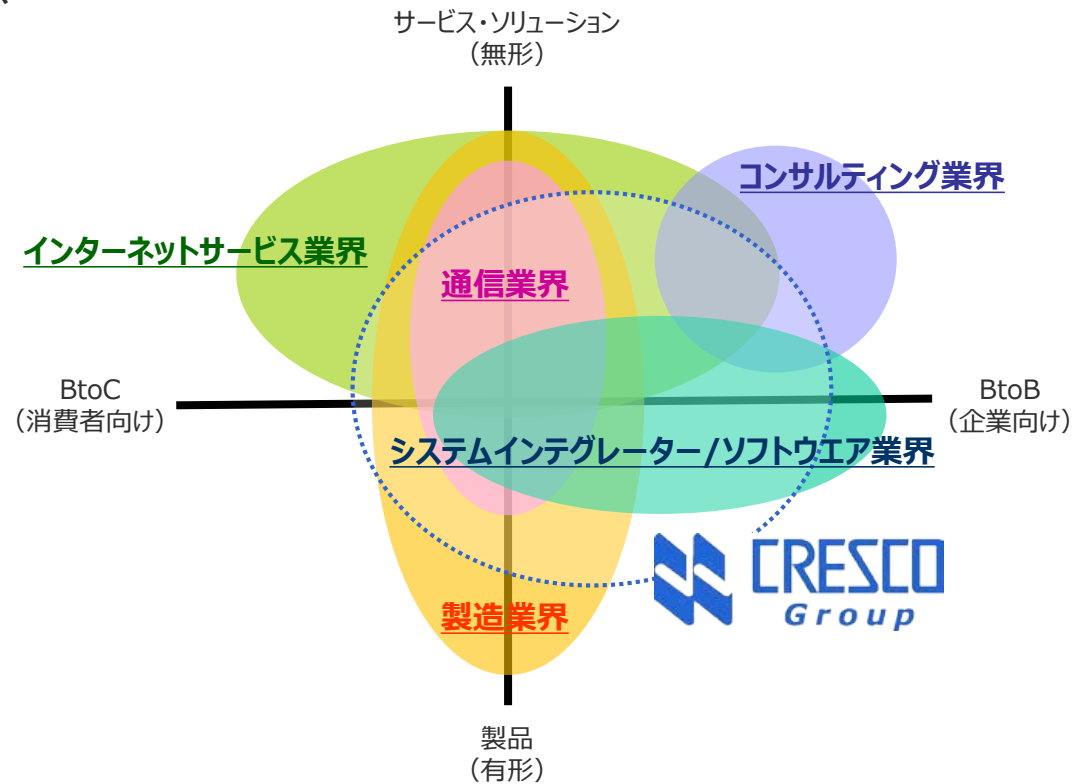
サービス・ソリューション
（無形）

コンサルティング業界

インターネットサービス業界

通信業界

BtoC
（消費者向け）

BtoB
（企業向け）

システムインテグレーター/ソフトウエア業界

CRESCO
Group

製造業界

製品
（有形）